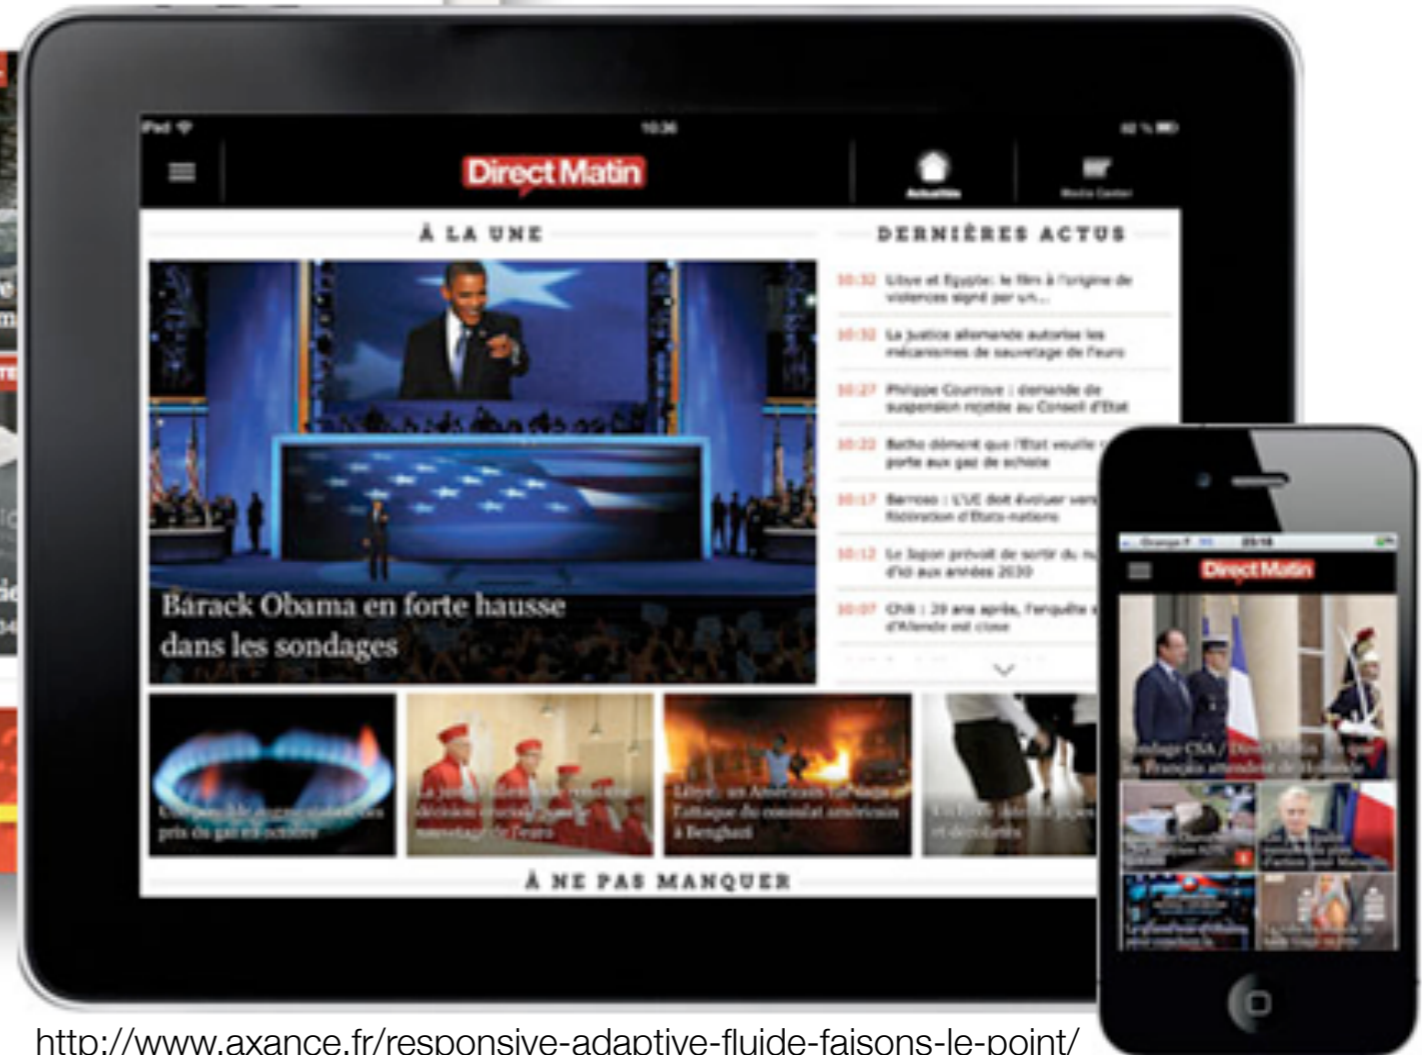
iPad
10:36
Direct Matin
Actualités
Media Center

À LA UNE

Barack Obama en forte hausse dans les sondages

DERNIÈRES ACTUS

10:32 Libye et Egypte: le film à l'origine de violences signé par un...

10:32 La justice allemande autorise les mécanismes de sauvetage de l'euro

10:27 Philippe Courroye : demande de suspension rejetée au Conseil d'Etat

10:22 Batho dément que l'Etat veuille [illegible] porte aux gaz de schiste

10:17 Barroso : L'UE doit évoluer vers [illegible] fédération d'Etats-nations

10:12 Le Japon prévoit de sortir du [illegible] d'ici aux années 2030

10:07 Chili : 39 ans après, l'enquête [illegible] d'Allende est close

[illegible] prix du gaz en octobre

La justice allemande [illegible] sauvetage de l'euro

Libye : un Américain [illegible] l'attaque du consulat américain à Benghazi

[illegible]

À NE PAS MANQUER

Direct Matin
Sondage CSA / Direct Matin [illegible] les Français attendent de Hollande

http://www.axance.fr/responsive-adaptive-fluide-faisons-le-point/